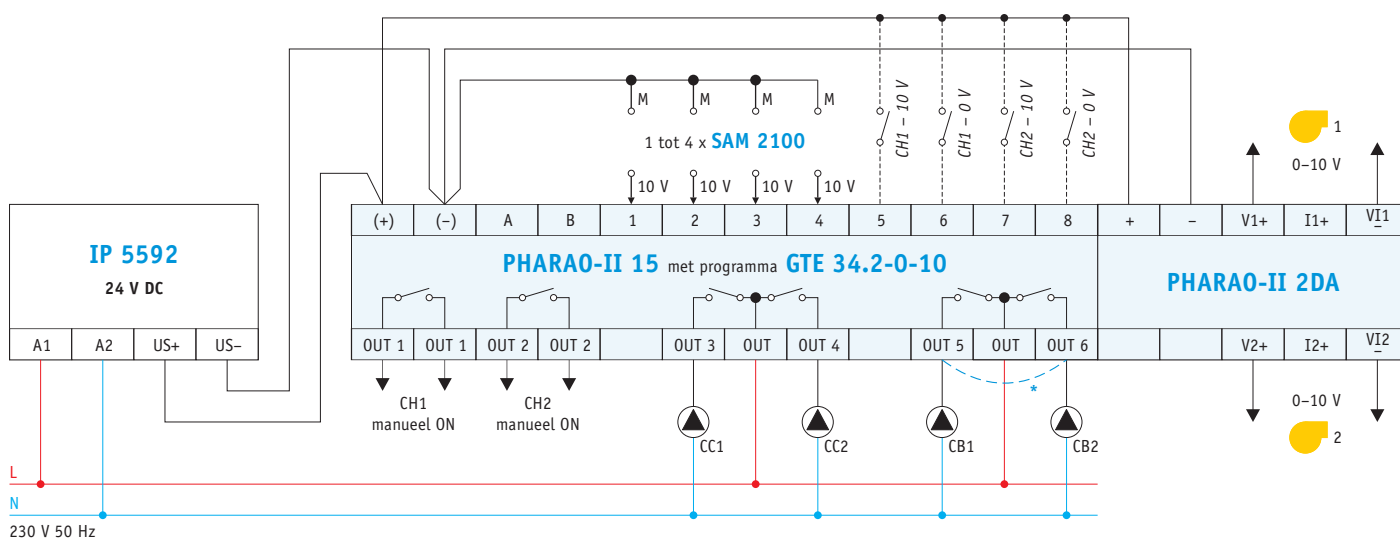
M M M M

1 tot 4 x SAM 2100

10 V 10 V 10 V 10 V

CH1 – 10 V
CH1 – 0 V
CH2 – 10 V
CH2 – 0 V

1

0–10 V

IP 5592
24 V DC

| A1 | A2 | US+ | US– |
|---|---|---|---|

| (+) | (–) | A | B | 1 | 2 | 3 | 4 | 5 | 6 | 7 | 8 | + | – | V1+ | I1+ | VI1 |
|---|---|---|---|---|---|---|---|---|---|---|---|---|---|---|---|---|

PHARAO-II 15 met programma GTE 34.2-0-10

PHARAO-II 2DA

| OUT 1 | OUT 1 | OUT 2 | OUT 2 | | OUT 3 | OUT | OUT 4 | | OUT 5 | OUT | OUT 6 | | | V2+ | I2+ | VI2 |
|---|---|---|---|---|---|---|---|---|---|---|---|---|---|---|---|---|

*

CH1
manueel ON

CH2
manueel ON

CC1 CC2 CB1 CB2

0–10 V

2

L

N

230 V 50 Hz